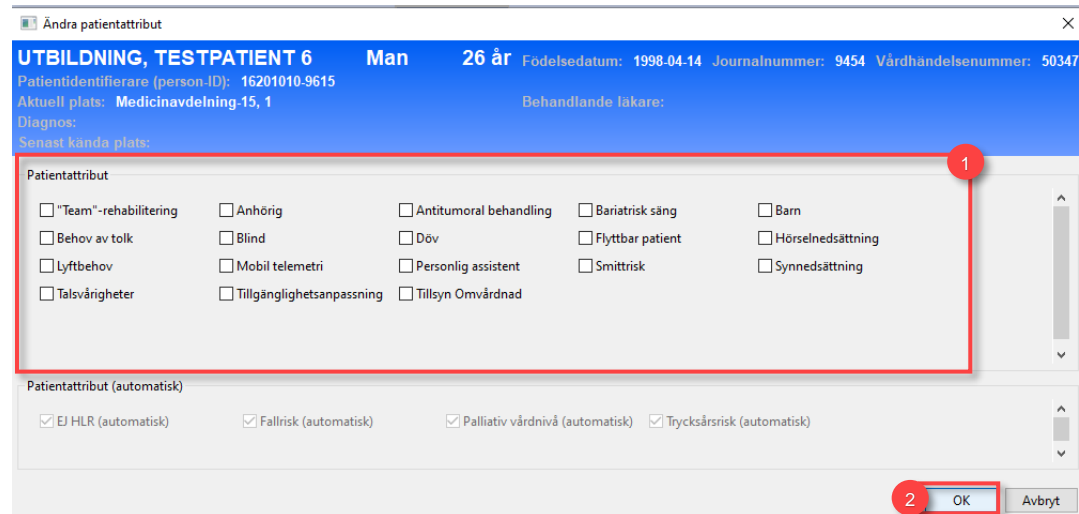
Ändra patientattribut

UTBILDNING, TESTPATIENT 6 Man 26 år Födelsedatum: 1998-04-14 Journalnummer: 9454 Vårdhändelsenummer: 50347
Patientidentifierare (person-ID): 16201010-9615
Aktuell plats: Medicinavdelning-15, 1 Behandlande läkare:
Diagnos:
Senast kända plats:

Patientattribut
1

"Team"-rehabilitering
Anhörig
Antitumoral behandling
Bariatrisk säng
Barn
Behov av tolk
Blind
Döv
Flyttbar patient
Hörselnedsättning
Lyftbehov
Mobil telemetri
Personlig assistent
Smittrisk
Synnedsättning
Talsvårigheter
Tillgänglighetsanpassning
Tillsyn Omvårdnad

Patientattribut (automatisk)
EJ HLR (automatisk)
Fallrisk (automatisk)
Palliativ vårdnivå (automatisk)
Trycksårsrisk (automatisk)

2
OK
Avbryt